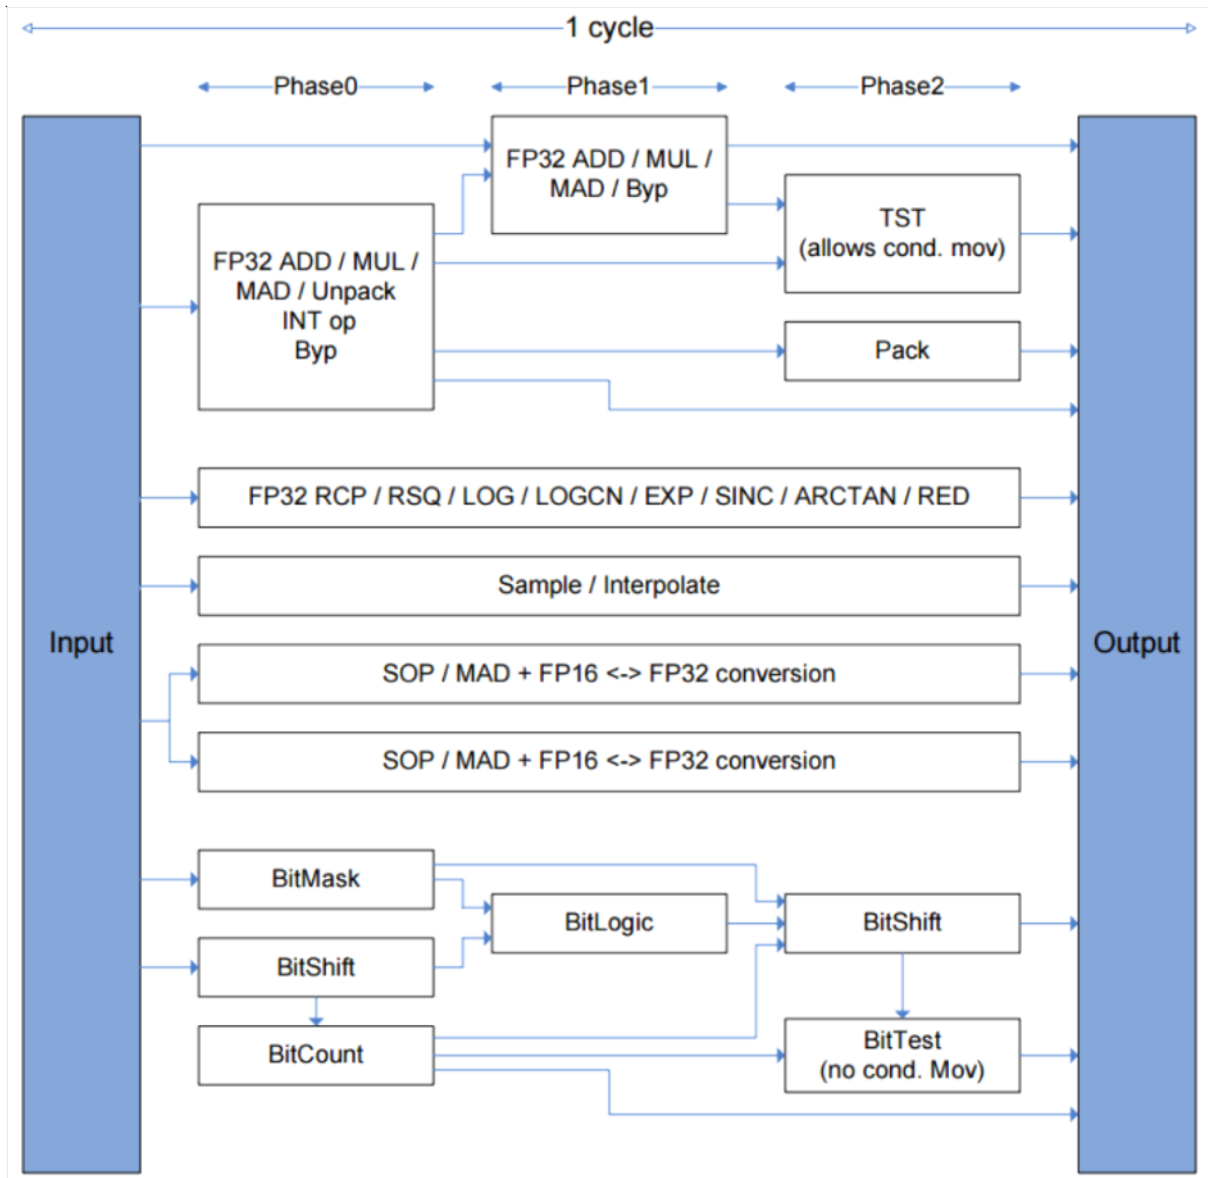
1 cycle

Phase0

Phase1

Phase2

Input

FP32 ADD / MUL / MAD / Byp

FP32 ADD / MUL / MAD / Unpack INT op Byp

TST (allows cond. mov)

Pack

FP32 RCP / RSQ / LOG / LOGCN / EXP / SINC / ARCTAN / RED

Sample / Interpolate

SOP / MAD + FP16 <-> FP32 conversion

SOP / MAD + FP16 <-> FP32 conversion

BitMask

BitLogic

BitShift

BitShift

BitCount

BitTest (no cond. Mov)

Output